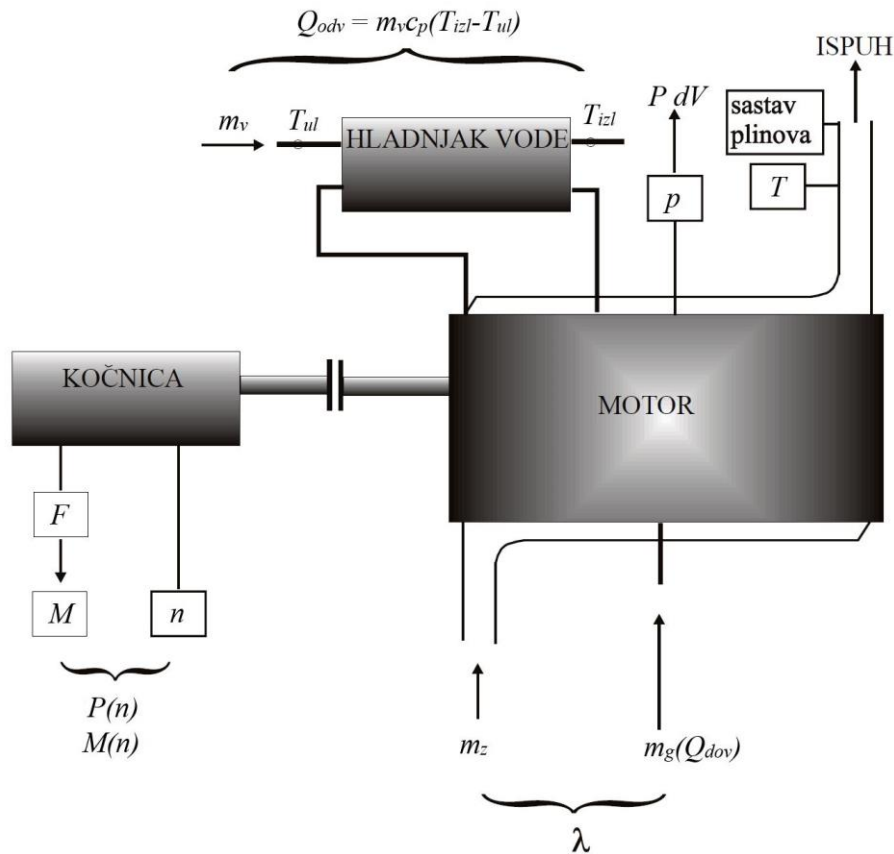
$Q_{odv} = m_v c_p (T_{izl} - T_{ul})$

ISPUH

$m_v$ $T_{ul}$ HLADNJAK VODE $T_{izl}$

$P\,dV$

sastav plinova

$p$

$T$

KOČNICA

MOTOR

$F$

$M$

$n$

$P(n)$
$M(n)$

$m_z$

$m_g(Q_{dov})$

$\lambda$